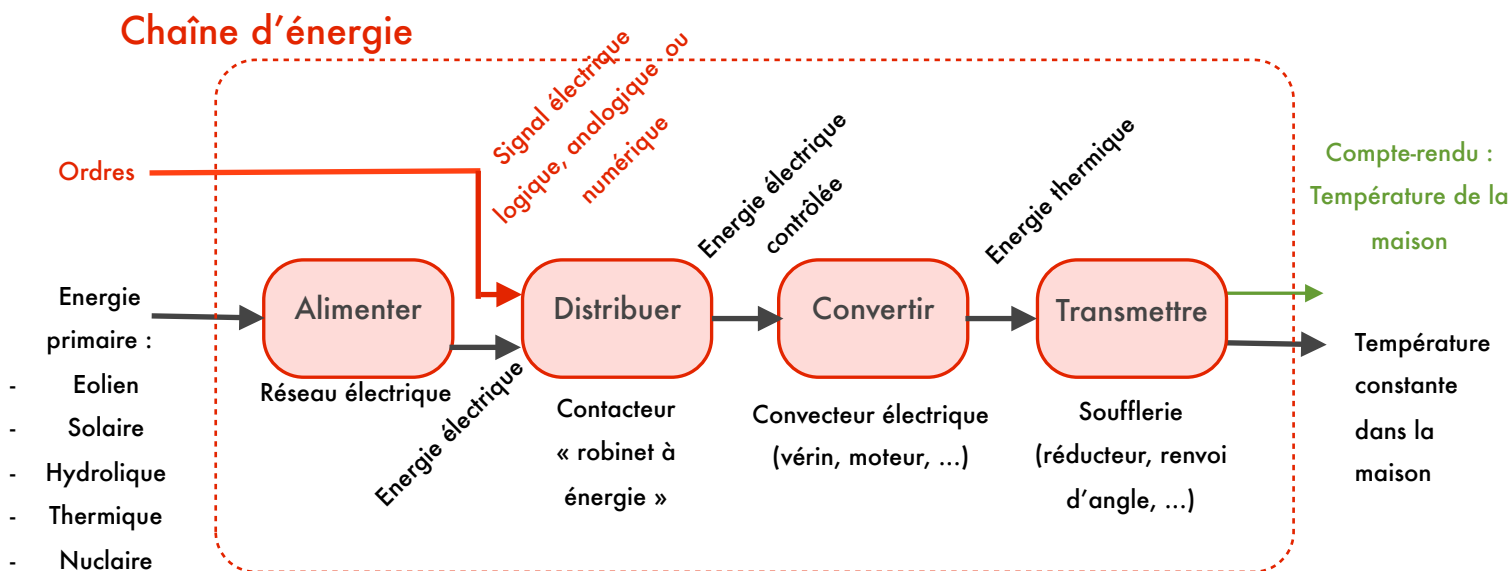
Chaîne d'énergie

Signal électrique logique, analogique ou numérique

Ordres

Energie électrique contrôlée

Energie thermique

Compte-rendu : Température de la maison

Energie primaire :
- Eolien
- Solaire
- Hydrolique
- Thermique
- Nuclaire

Alimenter

Réseau électrique

Energie électrique

Distribuer

Contacteur « robinet à énergie »

Convertir

Convecteur électrique (vérin, moteur, ...)

Transmettre

Soufflerie (réducteur, renvoi d'angle, ...)

Température constante dans la maison